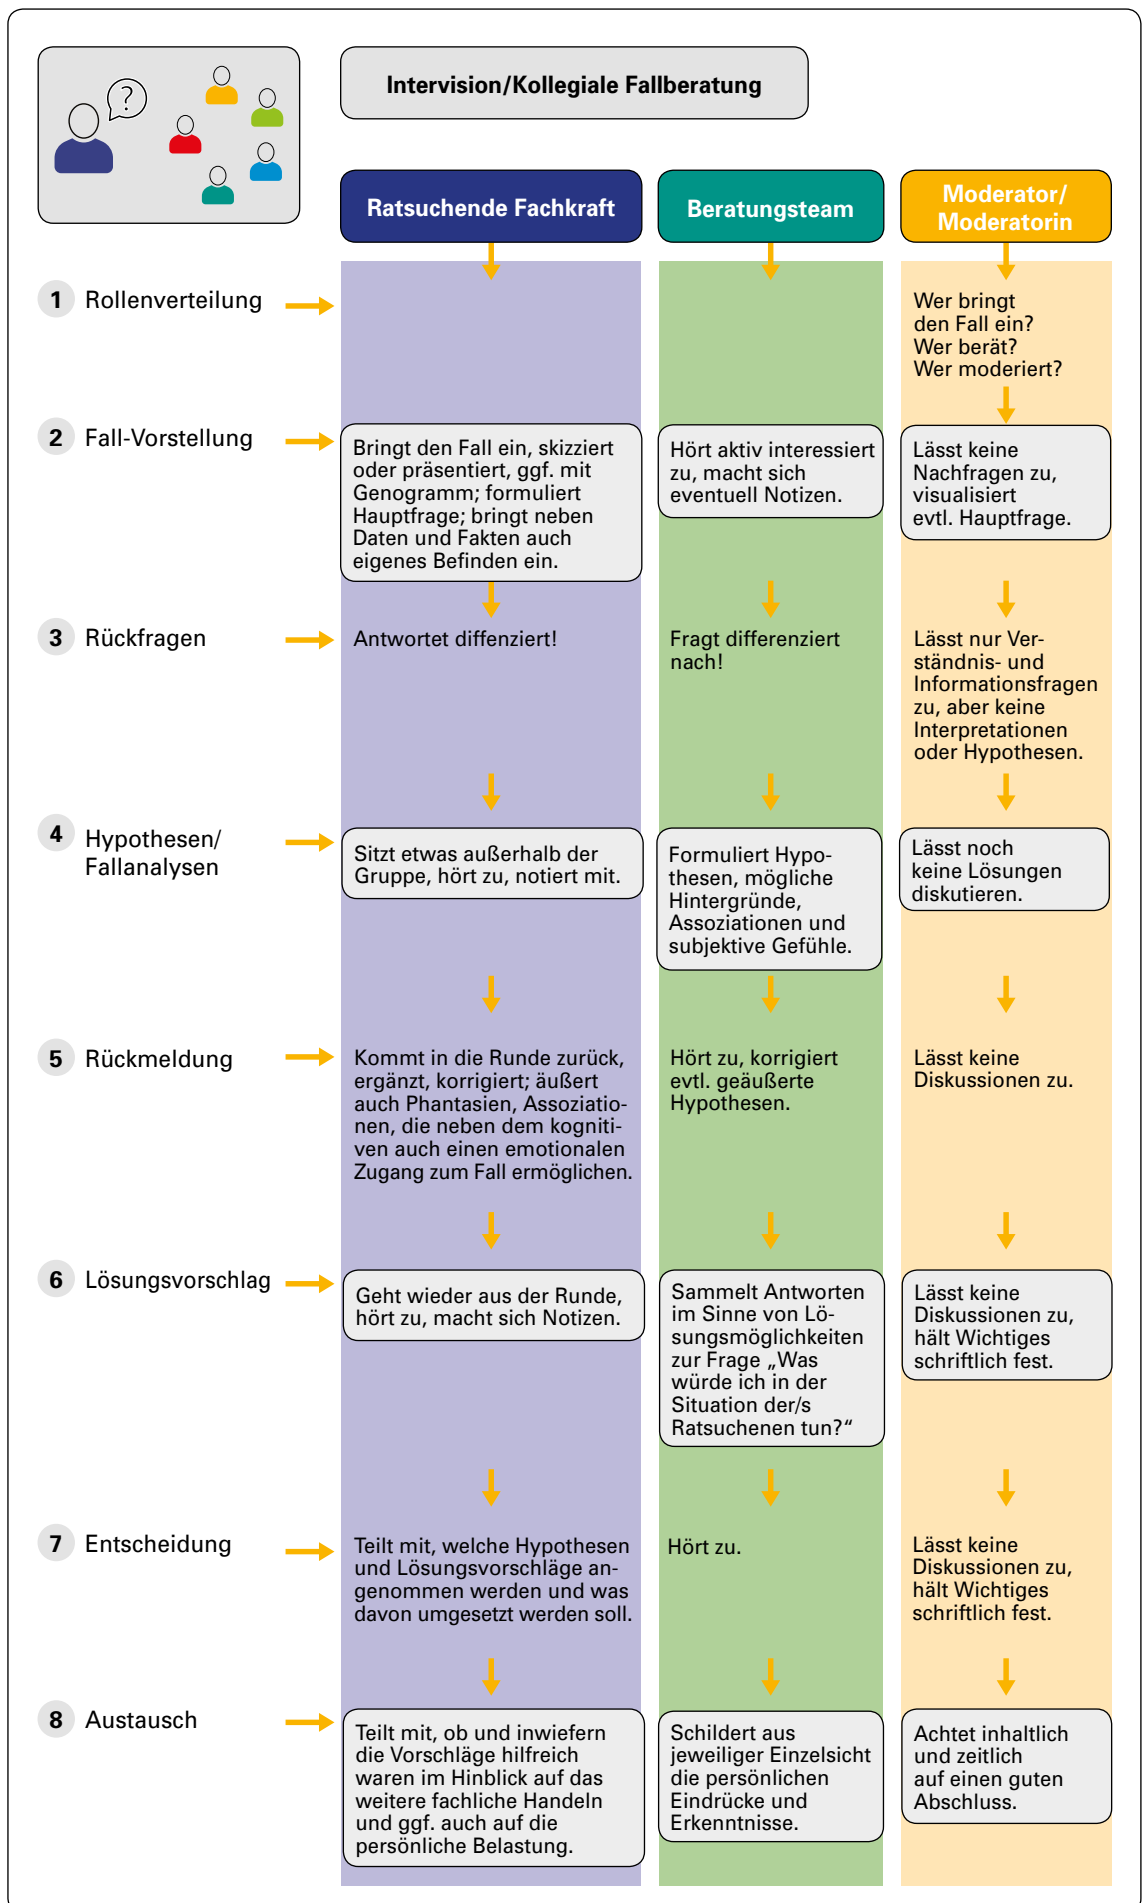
?

Intervision/Kollegiale Fallberatung

| | Ratsuchende Fachkraft | Beratungsteam | Moderator/ Moderatorin |
|---|---|---|---|
| 1 Rollenverteilung | | | Wer bringt den Fall ein? Wer berät? Wer moderiert? |
| 2 Fall-Vorstellung | Bringt den Fall ein, skizziert oder präsentiert, ggf. mit Genogramm; formuliert Hauptfrage; bringt neben Daten und Fakten auch eigenes Befinden ein. | Hört aktiv interessiert zu, macht sich eventuell Notizen. | Lässt keine Nachfragen zu, visualisiert evtl. Hauptfrage. |
| 3 Rückfragen | Antwortet diffenziert! | Fragt differenziert nach! | Lässt nur Verständnis- und Informationsfragen zu, aber keine Interpretationen oder Hypothesen. |
| 4 Hypothesen/ Fallanalysen | Sitzt etwas außerhalb der Gruppe, hört zu, notiert mit. | Formuliert Hypothesen, mögliche Hintergründe, Assoziationen und subjektive Gefühle. | Lässt noch keine Lösungen diskutieren. |
| 5 Rückmeldung | Kommt in die Runde zurück, ergänzt, korrigiert; äußert auch Phantasien, Assoziationen, die neben dem kognitiven auch einen emotionalen Zugang zum Fall ermöglichen. | Hört zu, korrigiert evtl. geäußerte Hypothesen. | Lässt keine Diskussionen zu. |
| 6 Lösungsvorschlag | Geht wieder aus der Runde, hört zu, macht sich Notizen. | Sammelt Antworten im Sinne von Lösungsmöglichkeiten zur Frage „Was würde ich in der Situation der/s Ratsuchenen tun?“ | Lässt keine Diskussionen zu, hält Wichtiges schriftlich fest. |
| 7 Entscheidung | Teilt mit, welche Hypothesen und Lösungsvorschläge angenommen werden und was davon umgesetzt werden soll. | Hört zu. | Lässt keine Diskussionen zu, hält Wichtiges schriftlich fest. |
| 8 Austausch | Teilt mit, ob und inwiefern die Vorschläge hilfreich waren im Hinblick auf das weitere fachliche Handeln und ggf. auch auf die persönliche Belastung. | Schildert aus jeweiliger Einzelsicht die persönlichen Eindrücke und Erkenntnisse. | Achtet inhaltlich und zeitlich auf einen guten Abschluss. |